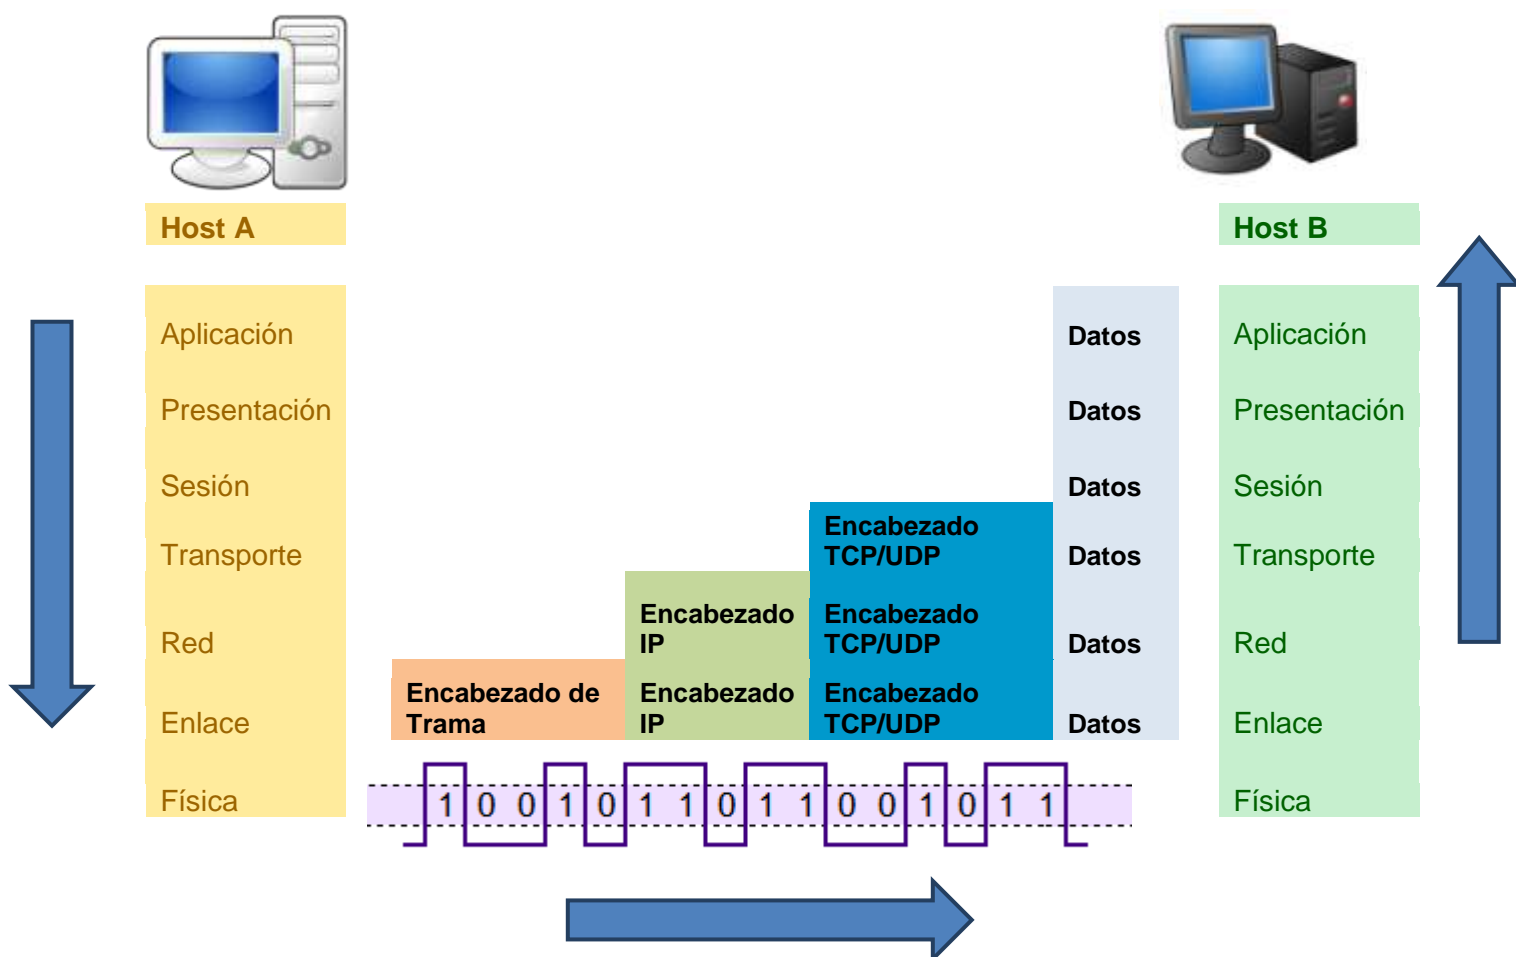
Host A

Aplicación
Presentación
Sesión
Transporte
Red
Enlace
Física

Datos
Datos
Datos
Encabezado TCP/UDP
Datos
Encabezado IP
Encabezado TCP/UDP
Datos
Encabezado de Trama
Encabezado IP
Encabezado TCP/UDP
Datos

1 0 0 1 0 1 1 0 1 1 0 0 1 0 1 1

Host B

Aplicación
Presentación
Sesión
Transporte
Red
Enlace
Física